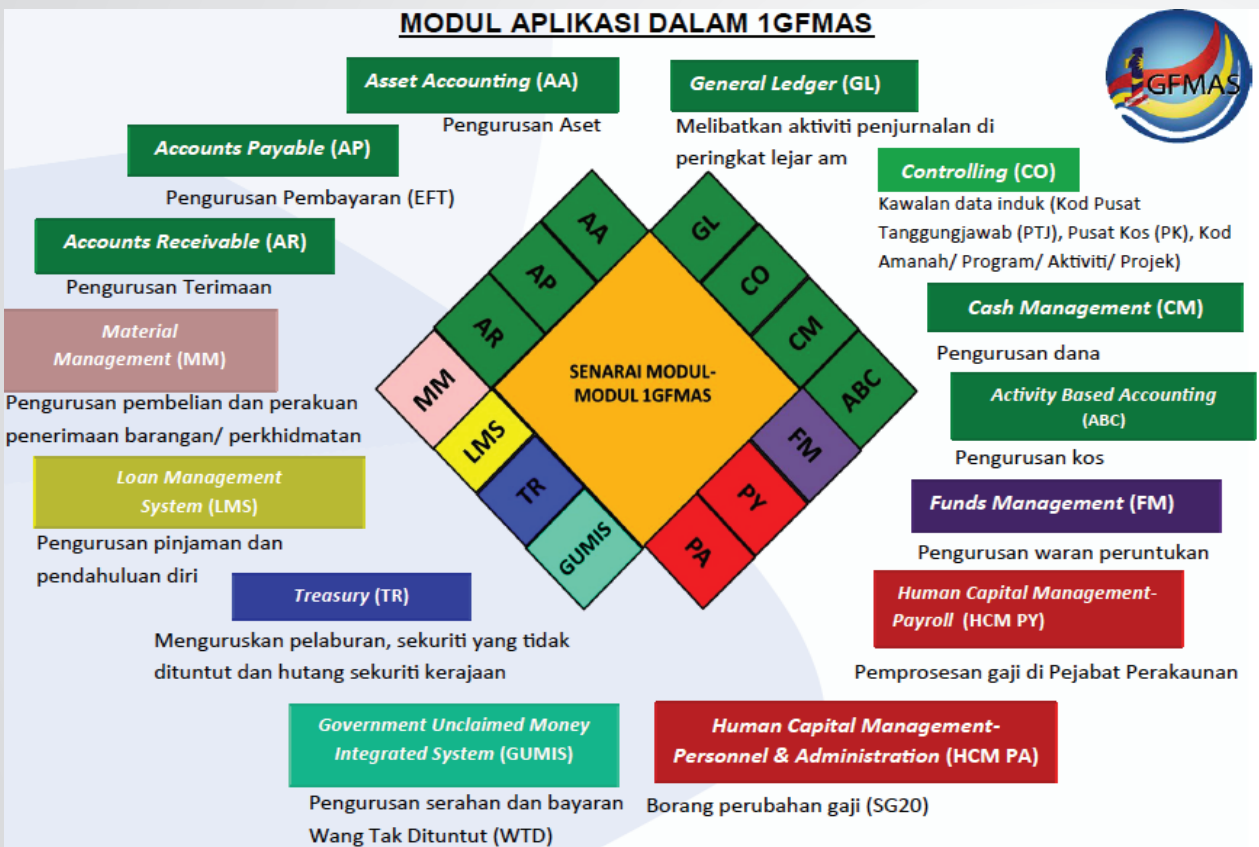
MODUL APLIKASI DALAM 1GFMAS

1GFMAS

Asset Accounting (AA)
Pengurusan Aset

General Ledger (GL)
Melibatkan aktiviti penjurnalan di peringkat lejar am

Accounts Payable (AP)
Pengurusan Pembayaran (EFT)

Controlling (CO)
Kawalan data induk (Kod Pusat Tanggungjawab (PTJ), Pusat Kos (PK), Kod Amanah/ Program/ Aktiviti/ Projek)

Accounts Receivable (AR)
Pengurusan Terimaan

Cash Management (CM)
Pengurusan dana

Material Management (MM)
Pengurusan pembelian dan perakuan penerimaan barangan/ perkhidmatan

Activity Based Accounting (ABC)
Pengurusan kos

Loan Management System (LMS)
Pengurusan pinjaman dan pendahuluan diri

Funds Management (FM)
Pengurusan waran peruntukan

Treasury (TR)
Menguruskan pelaburan, sekuriti yang tidak dituntut dan hutang sekuriti kerajaan

Human Capital Management-Payroll (HCM PY)
Pemprosesan gaji di Pejabat Perakaunan

Government Unclaimed Money Integrated System (GUMIS)
Pengurusan serahan dan bayaran Wang Tak Dituntut (WTD)

Human Capital Management-Personnel & Administration (HCM PA)
Borang perubahan gaji (SG20)

AA
GL
AP
CO
AR
CM
MM
SENARAI MODUL-MODUL 1GFMAS
ABC
LMS
FM
TR
PY
GUMIS
PA